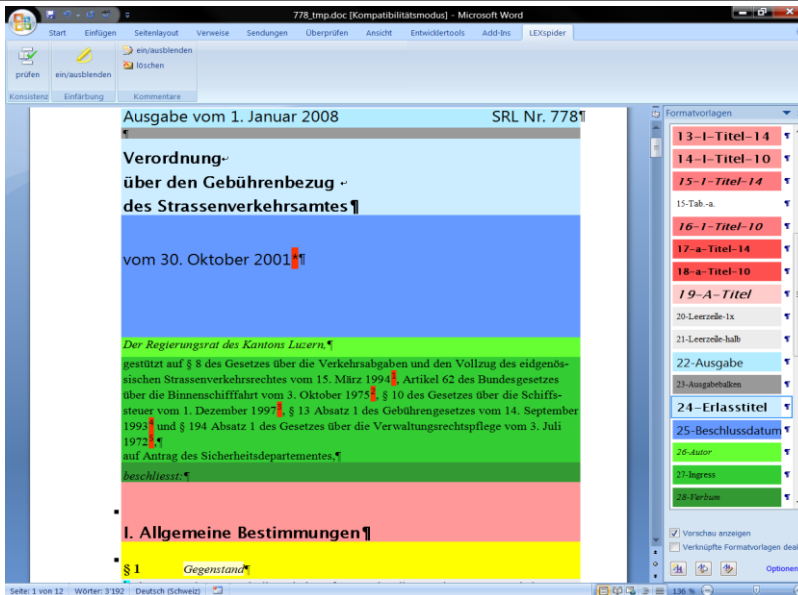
778_tmp.doc [Kompatibilitätsmodus] - Microsoft Word

Start Einfügen Seitenlayout Verweise Sendungen Überprüfen Ansicht Entwicklertools Add-Ins LEXspider

prüfen ein/ausblenden ein/ausblenden löschen

Konsistenz Einfärbung Kommentare

Ausgabe vom 1. Januar 2008 SRL Nr. 778¶

¶

Verordnung
über den Gebührenbezug
des Strassenverkehrsamtes¶

vom 30. Oktober 2001*¶

Der Regierungsrat des Kantons Luzern,¶

gestützt auf § 8 des Gesetzes über die Verkehrsabgaben und den Vollzug des eidgenössischen Strassenverkehrsrechtes vom 15. März 1994², Artikel 62 des Bundesgesetzes über die Binnenschifffahrt vom 3. Oktober 1975³, § 10 des Gesetzes über die Schiffssteuer vom 1. Dezember 1997⁴, § 13 Absatz 1 des Gebührengesetzes vom 14. September 1993⁵ und § 194 Absatz 1 des Gesetzes über die Verwaltungsrechtspflege vom 3. Juli 1972⁶,¶
auf Antrag des Sicherheitsdepartementes,¶

beschliesst:¶

I. Allgemeine Bestimmungen¶

§ 1 Gegenstand¶

Formatvorlagen

13-I-Titel-14
14-I-Titel-10
15-1-Titel-14
15-Tab.-a.
16-1-Titel-10
17-a-Titel-14
18-a-Titel-10
19-A-Titel
20-Leerzeile-1x
21-Leerzeile-halb
22-Ausgabe
23-Ausgabebalken
24-Erlasstitel
25-Beschlussdatum
26-Autor
27-Ingress
28-Verbum

Vorschau anzeigen
Verknüpfte Formatvorlagen deak

Optionen

Seite: 1 von 12 Wörter: 3'192 Deutsch (Schweiz) 136 %